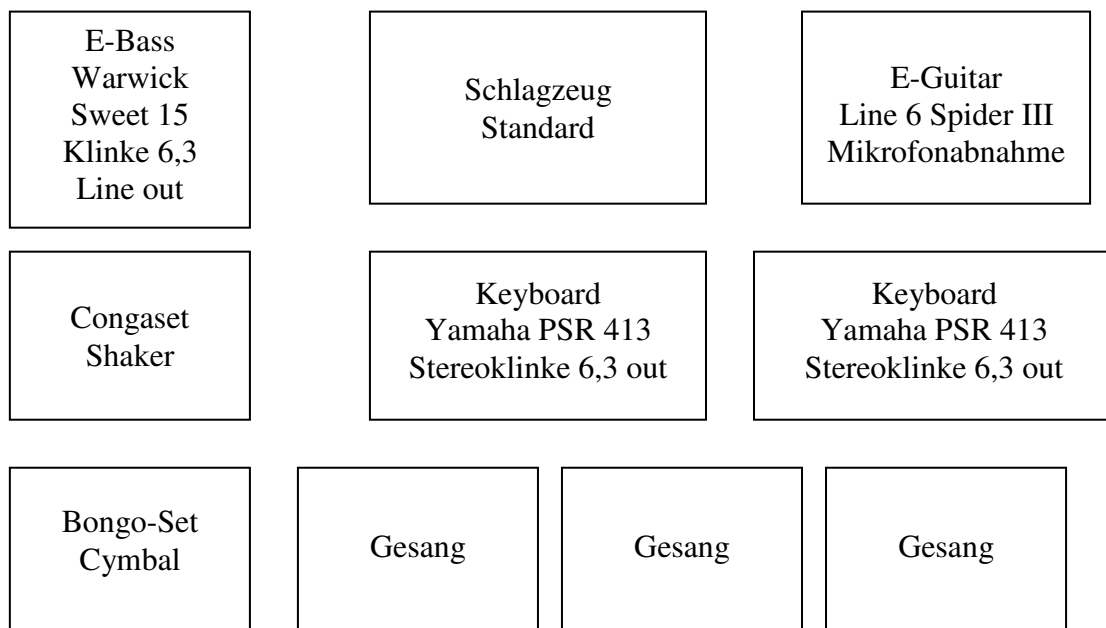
E-Bass
Warwick
Sweet 15
Klinke 6,3
Line out

Schlagzeug
Standard

E-Guitar
Line 6 Spider III
Mikrofonabnahme

Congaset
Shaker

Keyboard
Yamaha PSR 413
Stereoklinke 6,3 out

Keyboard
Yamaha PSR 413
Stereoklinke 6,3 out

Bongo-Set
Cymbal

Gesang

Gesang

Gesang